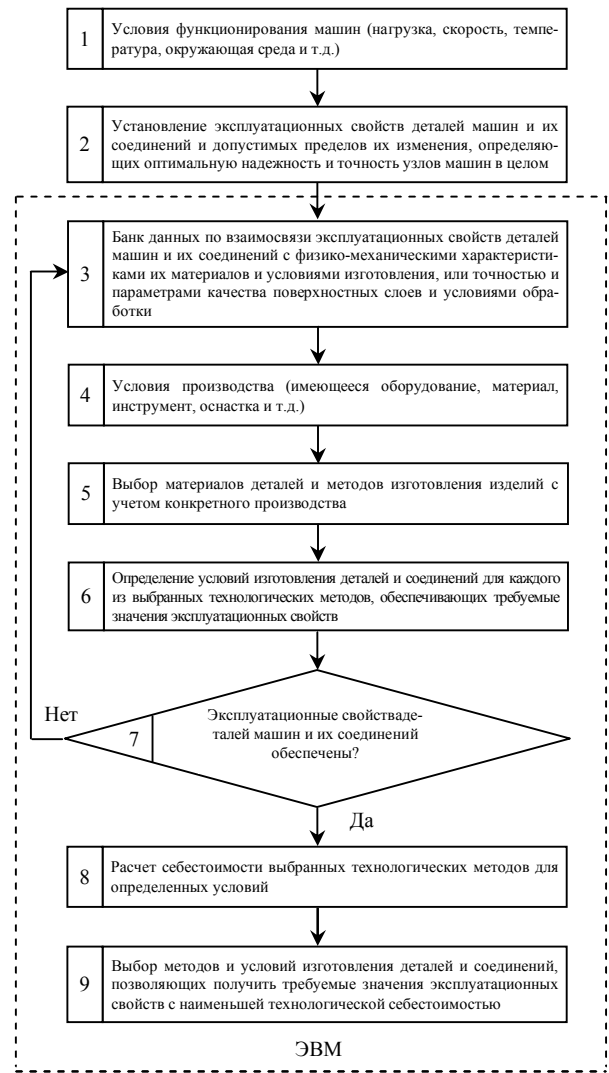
1 Условия функционирования машин (нагрузка, скорость, температура, окружающая среда и т.д.)

2 Установление эксплуатационных свойств деталей машин и их соединений и допустимых пределов их изменения, определяющих оптимальную надежность и точность узлов машин в целом

3 Банк данных по взаимосвязи эксплуатационных свойств деталей машин и их соединений с физико-механическими характеристиками их материалов и условиями изготовления, или точностью и параметрами качества поверхностных слоев и условиями обработки

4 Условия производства (имеющееся оборудование, материал, инструмент, оснастка и т.д.)

5 Выбор материалов деталей и методов изготовления изделий с учетом конкретного производства

6 Определение условий изготовления деталей и соединений для каждого из выбранных технологических методов, обеспечивающих требуемые значения эксплуатационных свойств

Нет

7 Эксплуатационные свойствадеталей машин и их соединений обеспечены?

Да

8 Расчет себестоимости выбранных технологических методов для определенных условий

9 Выбор методов и условий изготовления деталей и соединений, позволяющих получить требуемые значения эксплуатационных свойств с наименьшей технологической себестоимостью

ЭВМ